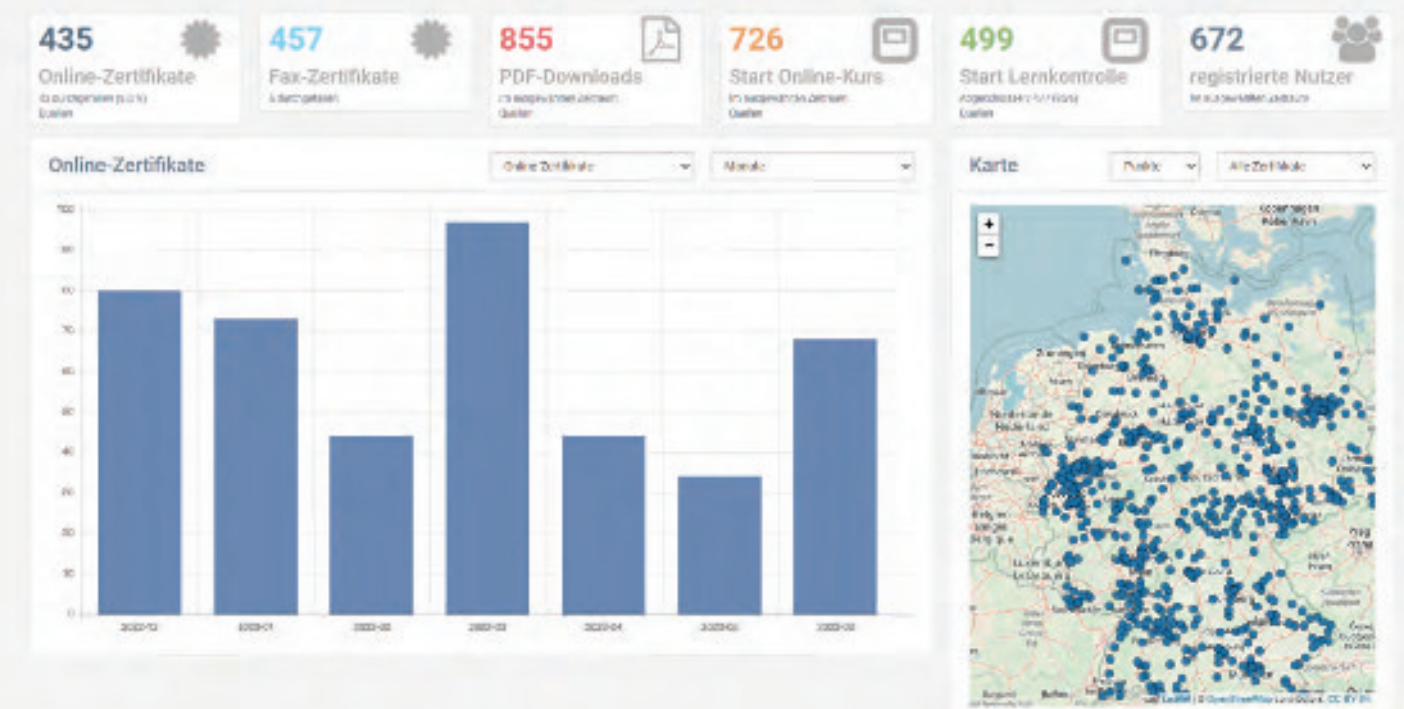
435
Online-Zertifikate
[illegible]
Quellen

457
Fax-Zertifikate
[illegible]

855
PDF-Downloads
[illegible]
Quellen

726
Start Online-Kurs
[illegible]
Quellen

499
Start Lernkontrolle
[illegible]
Quellen

672
registrierte Nutzer
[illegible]

Online-Zertifikate
Online Zertifikate
Monate

100
90
80
70
60
50
40
30
20
10
0

2022-12
2023-01
2023-02
2023-03
2023-04
2023-05
2023-06

Karte
Punkte
Alle Zertifikate

+
−

Leaflet | © OpenStreetMap contributors, CC BY-SA